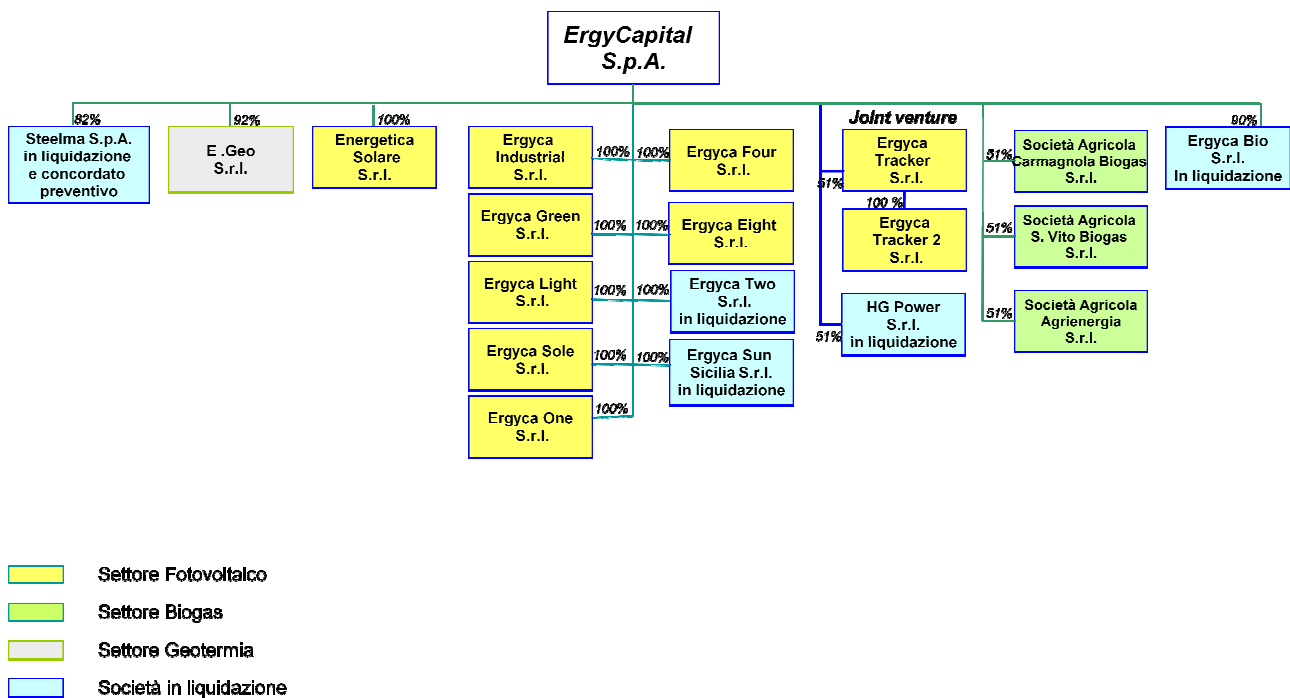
ErgyCapital S.p.A.

82%
Steelma S.p.A. in liquidazione e concordato preventivo

92%
E .Geo S.r.l.

100%
Energetica Solare S.r.l.

Ergyca Industrial S.r.l.
100% 100%
Ergyca Four S.r.l.

Ergyca Green S.r.l.
100% 100%
Ergyca Eight S.r.l.

Ergyca Light S.r.l.
100% 100%
Ergyca Two S.r.l. in liquidazione

Ergyca Sole S.r.l.
100% 100%
Ergyca Sun Sicilia S.r.l. in liquidazione

Ergyca One S.r.l.
100%

Joint venture
51%
Ergyca Tracker S.r.l.
100 %
Ergyca Tracker 2 S.r.l.

51%
HG Power S.r.l. in liquidazione

51%
Società Agricola Carmagnola Biogas S.r.l.

51%
Società Agricola S. Vito Biogas S.r.l.

51%
Società Agricola Agrienergia S.r.l.

90%
Ergyca Bio S.r.l. In liquidazione

Settore Fotovoltaico
Settore Biogas
Settore Geotermia
Società in liquidazione